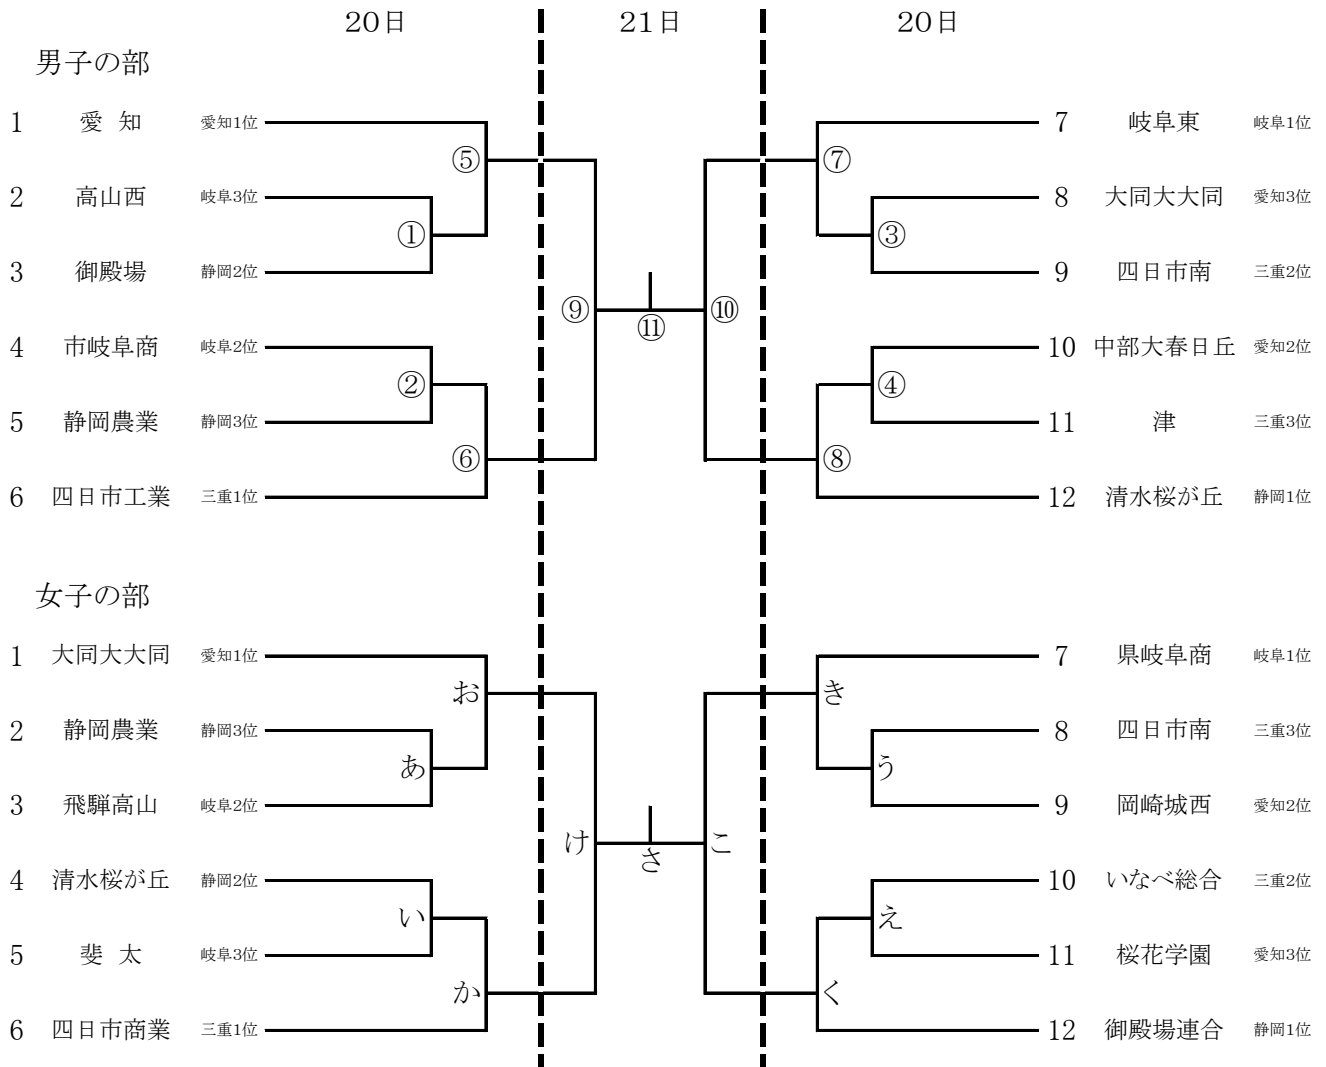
20日　21日　20日

男子の部

1 愛 知 愛知1位
2 高山西 岐阜3位
3 御殿場 静岡2位
4 市岐阜商 岐阜2位
5 静岡農業 静岡3位
6 四日市工業 三重1位

①
②
⑤
⑥
⑨
⑪
⑩
⑦
③
④
⑧

7 岐阜東 岐阜1位
8 大同大大同 愛知3位
9 四日市南 三重2位
10 中部大春日丘 愛知2位
11 津 三重3位
12 清水桜が丘 静岡1位

女子の部

1 大同大大同 愛知1位
2 静岡農業 静岡3位
3 飛騨高山 岐阜2位
4 清水桜が丘 静岡2位
5 斐 太 岐阜3位
6 四日市商業 三重1位

あ
い
お
か
け
さ
こ
き
う
え
く

7 県岐阜商 岐阜1位
8 四日市南 三重3位
9 岡崎城西 愛知2位
10 いなべ総合 三重2位
11 桜花学園 愛知3位
12 御殿場連合 静岡1位